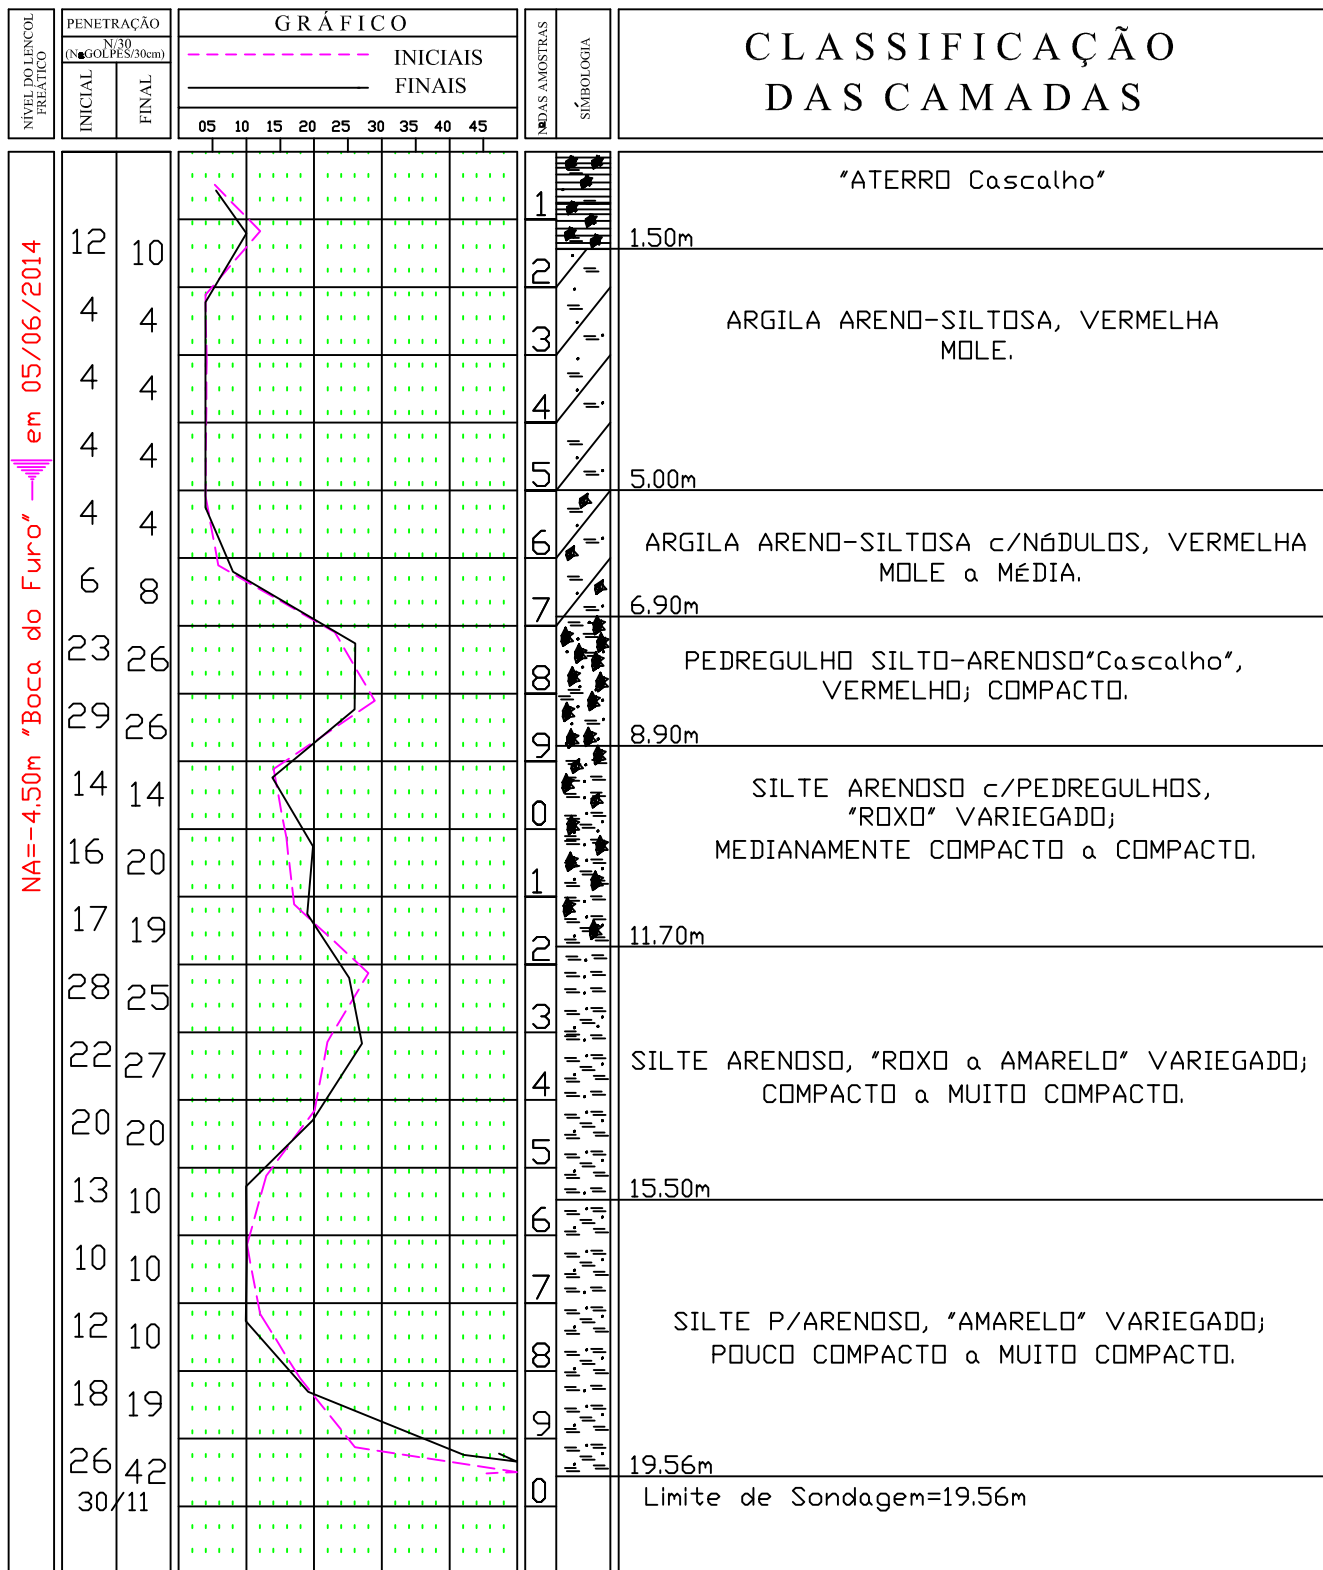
NÍVEL DO LENÇOL FREÁTICO

PENETRAÇÃO
N/30
(N.º GOLPES/30cm)
INICIAL
FINAL

GRÁFICO
INICIAIS
FINAIS
05 10 15 20 25 30 35 40 45

N.º DAS AMOSTRAS

SÍMBOLOGIA

CLASSIFICAÇÃO DAS CAMADAS

NA=-4.50m "Boca do Furo" em 05/06/2014

| INICIAL | FINAL | Nº |
|---|---|---|
| | | 1 |
| 12 | 10 | 2 |
| 4 | 4 | 3 |
| 4 | 4 | 4 |
| 4 | 4 | 5 |
| 4 | 4 | 6 |
| 6 | 8 | 7 |
| 23 | 26 | 8 |
| 29 | 26 | 9 |
| 14 | 14 | 0 |
| 16 | 20 | 1 |
| 17 | 19 | 2 |
| 28 | 25 | 3 |
| 22 | 27 | 4 |
| 20 | 20 | 5 |
| 13 | 10 | 6 |
| 10 | 10 | 7 |
| 12 | 10 | 8 |
| 18 | 19 | 9 |
| 26 | 42 | 0 |
| 30/11 | | |

"ATERRO Cascalho"
1.50m

ARGILA ARENO-SILTOSA, VERMELHA MOLE.
5.00m

ARGILA ARENO-SILTOSA c/NÓDULOS, VERMELHA MOLE a MÉDIA.
6.90m

PEDREGULHO SILTO-ARENOSO"Cascalho", VERMELHO; COMPACTO.
8.90m

SILTE ARENOSO c/PEDREGULHOS, "ROXO" VARIEGADO; MEDIANAMENTE COMPACTO a COMPACTO.
11.70m

SILTE ARENOSO, "ROXO a AMARELO" VARIEGADO; COMPACTO a MUITO COMPACTO.
15.50m

SILTE P/ARENOSO, "AMARELO" VARIEGADO; POUCO COMPACTO a MUITO COMPACTO.
19.56m

Limite de Sondagem=19.56m